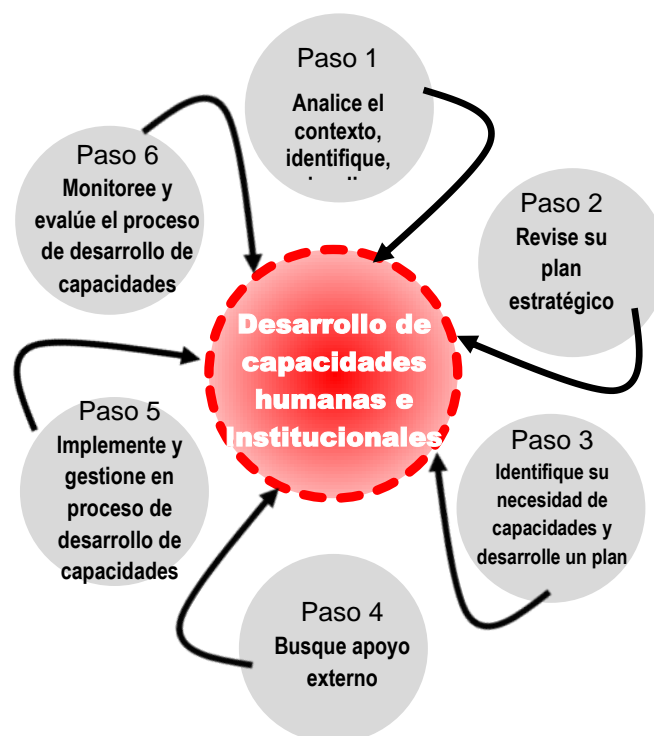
Paso 1
Analice el contexto, identifique, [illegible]

Paso 2
Revise su plan estratégico

Paso 3
Identifique su necesidad de capacidades y desarrolle un plan

Paso 4
Busque apoyo externo

Paso 5
Implemente y gestione en proceso de desarrollo de capacidades

Paso 6
Monitoree y evalúe el proceso de desarrollo de capacidades

Desarrollo de capacidades humanas e Institucionales